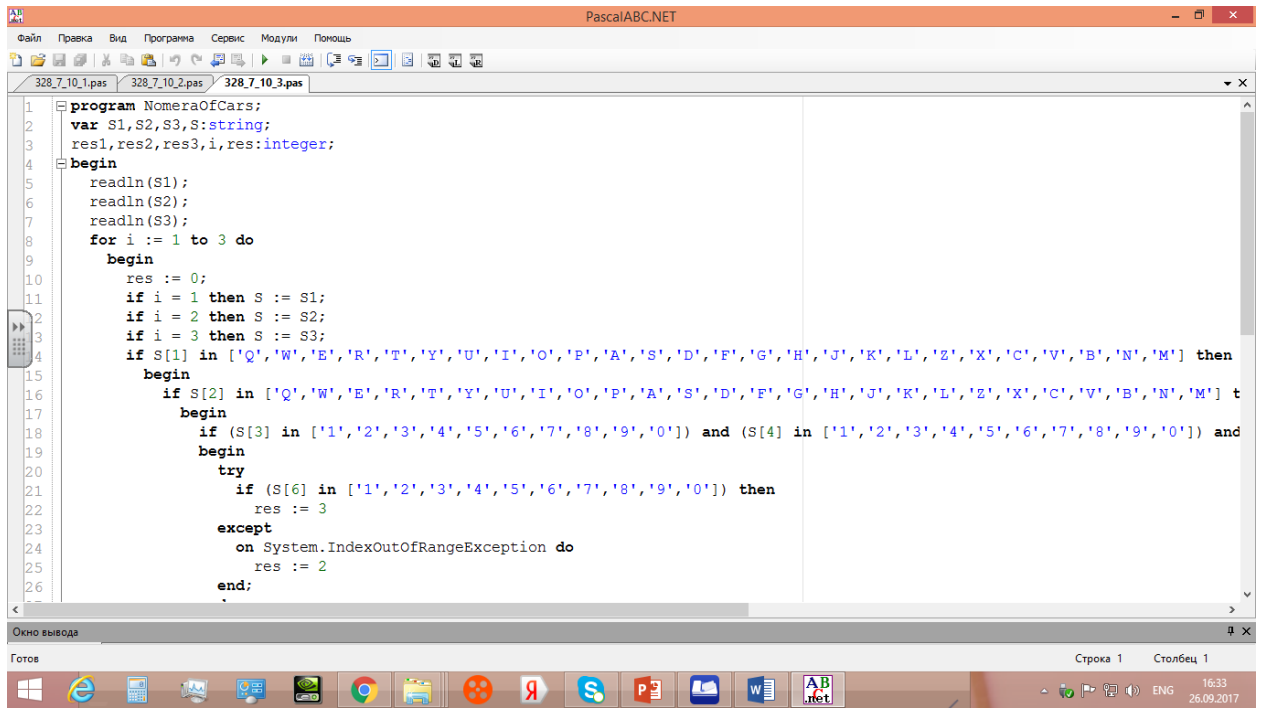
PascalABC.NET

Файл Правка Вид Программа Сервис Модули Помощь

328_7_10_1.pas 328_7_10_2.pas 328_7_10_3.pas

1 program NomeraOfCars;
2 var S1,S2,S3,S:string;
3 res1,res2,res3,i,res:integer;
4 begin
5 readln(S1);
6 readln(S2);
7 readln(S3);
8 for i := 1 to 3 do
9 begin
10 res := 0;
11 if i = 1 then S := S1;
12 if i = 2 then S := S2;
13 if i = 3 then S := S3;
14 if S[1] in ['Q','W','E','R','T','Y','U','I','O','P','A','S','D','F','G','H','J','K','L','Z','X','C','V','B','N','M'] then
15 begin
16 if S[2] in ['Q','W','E','R','T','Y','U','I','O','P','A','S','D','F','G','H','J','K','L','Z','X','C','V','B','N','M'] t
17 begin
18 if (S[3] in ['1','2','3','4','5','6','7','8','9','0']) and (S[4] in ['1','2','3','4','5','6','7','8','9','0']) and
19 begin
20 try
21 if (S[6] in ['1','2','3','4','5','6','7','8','9','0']) then
22 res := 3
23 except
24 on System.IndexOutOfRangeException do
25 res := 2
26 end;

Окно вывода

Готов Строка 1 Столбец 1

ENG 16:33 26.09.2017